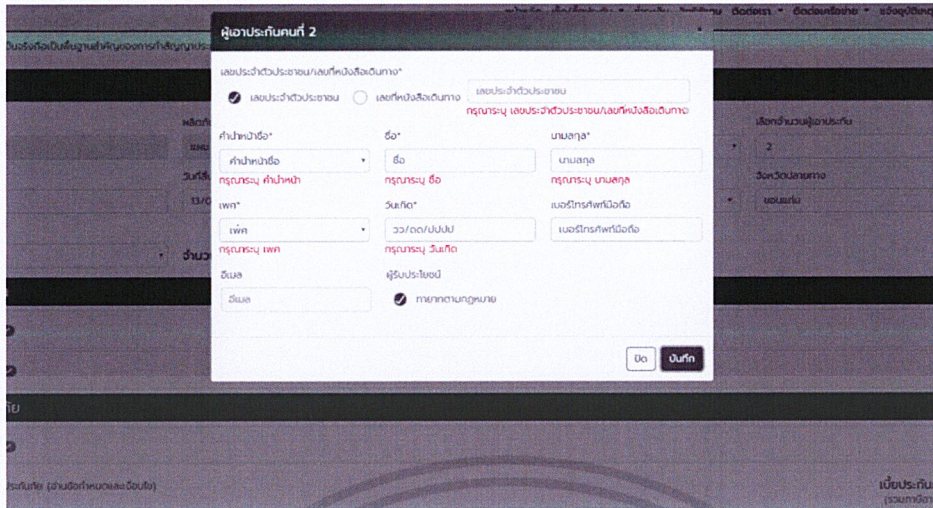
ผู้เอาประกันคนที่ 2

เลขประจำตัวประชาชน/เลขที่หนังสือเดินทาง*

เลขประจำตัวประชาชน

เลขที่หนังสือเดินทาง

เลขประจำตัวประชาชน

กรุณาระบุ เลขประจำตัวประชาชน/เลขที่หนังสือเดินทาง

คำนำหน้าชื่อ*

คำนำหน้าชื่อ

กรุณาระบุ คำนำหน้า

ชื่อ*

ชื่อ

กรุณาระบุ ชื่อ

นามสกุล*

นามสกุล

กรุณาระบุ นามสกุล

เพศ*

เพศ

กรุณาระบุ เพศ

วันเกิด*

วว/ดด/ปปปป

กรุณาระบุ วันเกิด

เบอร์โทรศัพท์มือถือ

เบอร์โทรศัพท์มือถือ

อีเมล

อีเมล

ผู้รับประโยชน์

ทายาทตามกฎหมาย

ปิด

บันทึก

เลือกจำนวนผู้เอาประกัน

2

จังหวัดปลายทาง

ขอนแก่น

จำนว

ภัย

ประกันภัย (สำนักงานกำหนดและเงื่อนไข)

เบี้ยประกัน

(รวมภาษีอา